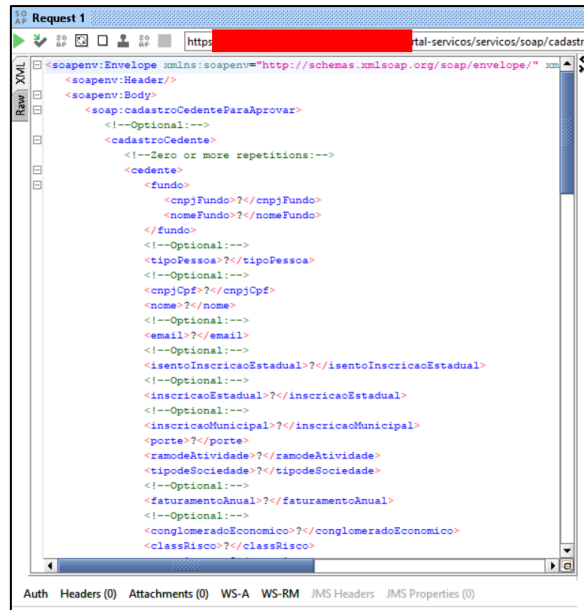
Request 1

https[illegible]rtal-servicos/servicos/soap/cadastr

XML
Raw

<soapenv:Envelope xmlns:soapenv="http://schemas.xmlsoap.org/soap/envelope/" xm
<soapenv:Header/>
<soapenv:Body>
<soap:cadastroCedenteParaAprovar>
<!--Optional:-->
<cadastroCedente>
<!--Zero or more repetitions:-->
<cedente>
<fundo>
<cnpjFundo>?</cnpjFundo>
<nomeFundo>?</nomeFundo>
</fundo>
<!--Optional:-->
<tipoPessoa>?</tipoPessoa>
<!--Optional:-->
<cnpjCpf>?</cnpjCpf>
<nome>?</nome>
<!--Optional:-->
<email>?</email>
<!--Optional:-->
<isentoInscricaoEstadual>?</isentoInscricaoEstadual>
<!--Optional:-->
<inscricaoEstadual>?</inscricaoEstadual>
<!--Optional:-->
<inscricaoMunicipal>?</inscricaoMunicipal>
<porte>?</porte>
<ramodeAtividade>?</ramodeAtividade>
<tipodeSociedade>?</tipodeSociedade>
<!--Optional:-->
<faturamentoAnual>?</faturamentoAnual>
<!--Optional:-->
<conglomeradoEconomico>?</conglomeradoEconomico>
<classRisco>?</classRisco>

Auth Headers (0) Attachments (0) WS-A WS-RM JMS Headers JMS Properties (0)